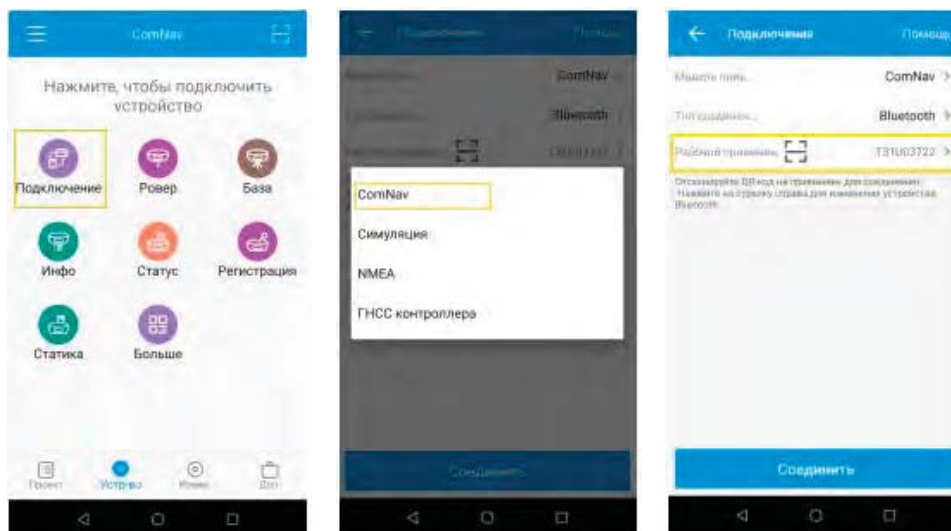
ComNav

Нажмите, чтобы подключить устройство

Подключение
Ровер
База
Инфо
Статус
Регистрация
Статика
Больше

Проект
Устр-во
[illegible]
Доп

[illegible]
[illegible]
ComNav
Bluetooth
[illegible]

ComNav
Симуляция
NMEA
ГНСС контроллера

Соединить

Подключения
Помощь
Марка приб.
ComNav
Тип соединен.
Bluetooth
Рабочий приемник
T31U03722

Отсканируйте QR-код на приемнике для соединения. Нажмите на строку справа для изменения устройства Bluetooth

Соединить